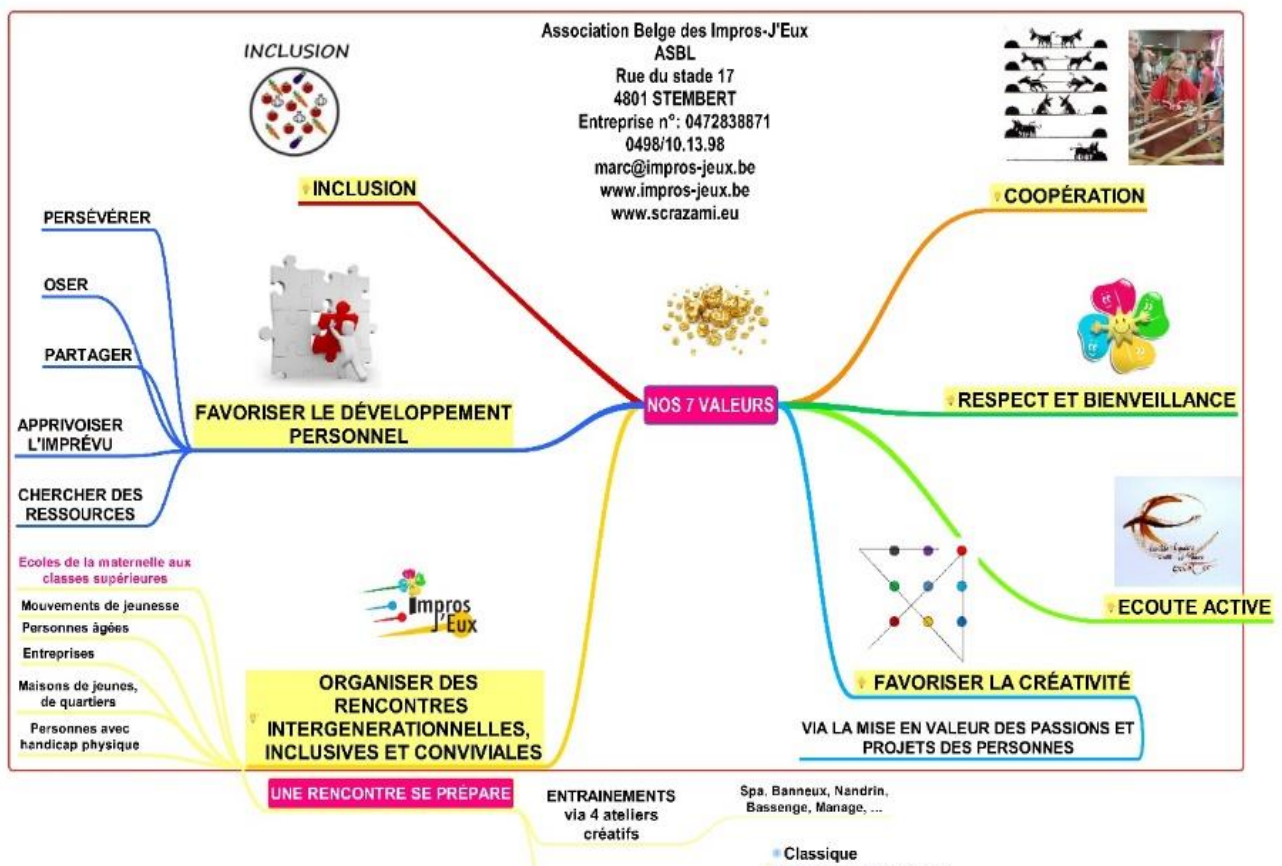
Association Belge des Impros-J'Eux
ASBL
Rue du stade 17
4801 STEMBERT
Entreprise n°: 0472838871
0498/10.13.98
marc@impros-jeux.be
www.impros-jeux.be
www.scrazami.eu

INCLUSION

INCLUSION

COOPÉRATION

PERSÉVÉRER

OSER

PARTAGER

APPRIVOISER L'IMPRÉVU

CHERCHER DES RESSOURCES

FAVORISER LE DÉVELOPPEMENT PERSONNEL

NOS 7 VALEURS

RESPECT ET BIENVEILLANCE

ECOUTE ACTIVE

FAVORISER LA CRÉATIVITÉ

VIA LA MISE EN VALEUR DES PASSIONS ET PROJETS DES PERSONNES

Ecoles de la maternelle aux classes supérieures

Mouvements de jeunesse

Personnes âgées

Entreprises

Maisons de jeunes, de quartiers

Personnes avec handicap physique

Impros J'Eux

ORGANISER DES RENCONTRES INTERGENERATIONNELLES, INCLUSIVES ET CONVIVIALES

UNE RENCONTRE SE PRÉPARE

ENTRAINEMENTS via 4 ateliers créatifs

Spa, Banneux, Nandrin, Bassenge, Manage, ...

Classique